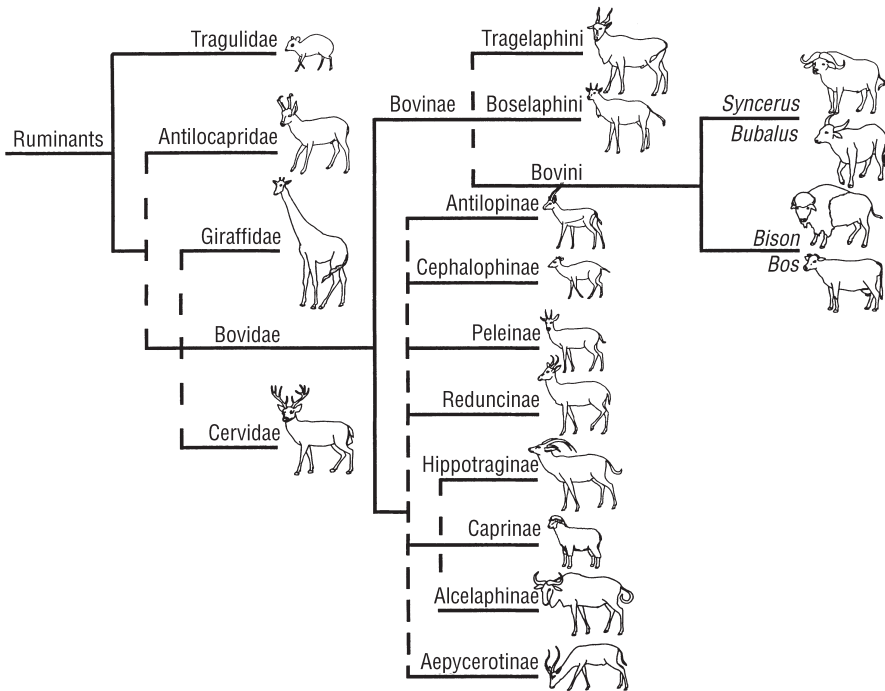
Ruminants

Tragulidae

Antilocapridae

Giraffidae

Bovidae

Cervidae

Bovinae

Tragelaphini

Boselaphini

Bovini

*Syncerus*

*Bubalus*

*Bison*

*Bos*

Antilopinae

Cephalophinae

Peleinae

Reduncinae

Hippotraginae

Caprinae

Alcelaphinae

Aepycerotinae